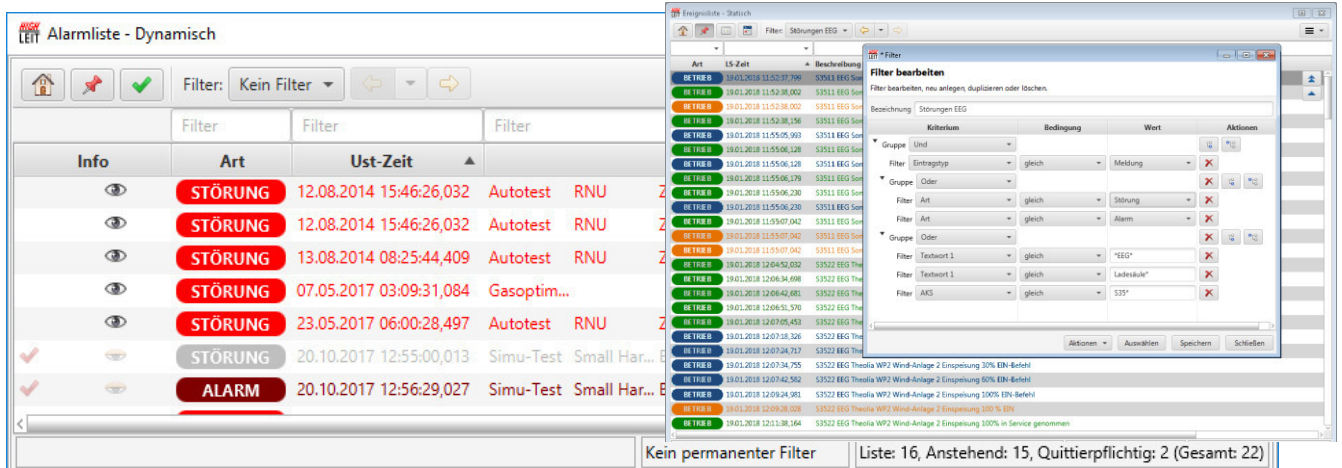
Alarmliste - Dynamisch

Filter: Kein Filter

Filter Filter Filter

| Info | Art | Ust-Zeit | | |
|---|---|---|---|---|
| | STÖRUNG | 12.08.2014 15:46:26,032 | Autotest | RNU |
| | STÖRUNG | 12.08.2014 15:46:26,032 | Autotest | RNU |
| | STÖRUNG | 13.08.2014 08:25:44,409 | Autotest | RNU |
| | STÖRUNG | 07.05.2017 03:09:31,084 | Gasoptim... | |
| | STÖRUNG | 23.05.2017 06:00:28,497 | Autotest | RNU |
| | STÖRUNG | 20.10.2017 12:55:00,013 | Simu-Test | Small Har... |
| | ALARM | 20.10.2017 12:56:29,027 | Simu-Test | Small Har... |

Kein permanenter Filter

Liste: 16, Anstehend: 15, Quittierpflichtig: 2 (Gesamt: 22)

Ereignisliste - Statisch

Filter: Störungen EEG

| Art | LS-Zeit | Beschreibung |
|---|---|---|
| BETRIEB | 19.01.2018 11:52:37,799 | S3511 EEG Son |
| BETRIEB | 19.01.2018 11:52:38,002 | S3511 EEG Son |
| BETRIEB | 19.01.2018 11:52:38,002 | S3511 EEG Son |
| BETRIEB | 19.01.2018 11:52:38,156 | S3511 EEG Son |
| BETRIEB | 19.01.2018 11:55:05,993 | S3511 EEG Son |
| BETRIEB | 19.01.2018 11:55:06,128 | S3511 EEG Son |
| BETRIEB | 19.01.2018 11:55:06,128 | S3511 EEG Son |
| BETRIEB | 19.01.2018 11:55:06,179 | S3511 EEG Son |
| BETRIEB | 19.01.2018 11:55:06,230 | S3511 EEG Son |
| BETRIEB | 19.01.2018 11:55:06,230 | S3511 EEG Son |
| BETRIEB | 19.01.2018 11:55:07,042 | S3511 EEG Son |
| BETRIEB | 19.01.2018 11:55:07,042 | S3511 EEG Son |
| BETRIEB | 19.01.2018 11:55:07,042 | S3511 EEG Son |
| BETRIEB | 19.01.2018 12:04:52,032 | S3522 EEG Theo |
| BETRIEB | 19.01.2018 12:06:34,698 | S3522 EEG Theo |
| BETRIEB | 19.01.2018 12:06:42,681 | S3522 EEG Theo |
| BETRIEB | 19.01.2018 12:06:51,570 | S3522 EEG Theo |
| BETRIEB | 19.01.2018 12:07:05,453 | S3522 EEG Theo |
| BETRIEB | 19.01.2018 12:07:18,326 | S3522 EEG Theo |
| BETRIEB | 19.01.2018 12:07:24,717 | S3522 EEG Theo |
| BETRIEB | 19.01.2018 12:07:34,755 | S3522 EEG Theolia WP2 Wind-Anlage 2 Einspeisung 30% EIN-Befehl |
| BETRIEB | 19.01.2018 12:07:42,582 | S3522 EEG Theolia WP2 Wind-Anlage 2 Einspeisung 60% EIN-Befehl |
| BETRIEB | 19.01.2018 12:09:24,981 | S3522 EEG Theolia WP2 Wind-Anlage 2 Einspeisung 100% EIN-Befehl |
| BETRIEB | 19.01.2018 12:09:28,028 | S3522 EEG Theolia WP2 Wind-Anlage 2 Einspeisung 100 % EIN |
| BETRIEB | 19.01.2018 12:11:38,164 | S3522 EEG Theolia WP2 Wind-Anlage 2 Einspeisung 100% in Service genommen |

* Filter

Filter bearbeiten

Filter bearbeiten, neu anlegen, duplizieren oder löschen.

Bezeichnung Störungen EEG

| | Kriterium | Bedingung | Wert | Aktionen |
|---|---|---|---|---|
| Gruppe | Und | | | |
| Filter | Eintragstyp | gleich | Meldung | |
| Gruppe | Oder | | | |
| Filter | Art | gleich | Störung | |
| Filter | Art | gleich | Alarm | |
| Gruppe | Oder | | | |
| Filter | Textwort 1 | gleich | *EEG* | |
| Filter | Textwort 1 | gleich | Ladesäule* | |
| Filter | AKS | gleich | S35* | |

Aktionen Auswählen Speichern Schließen